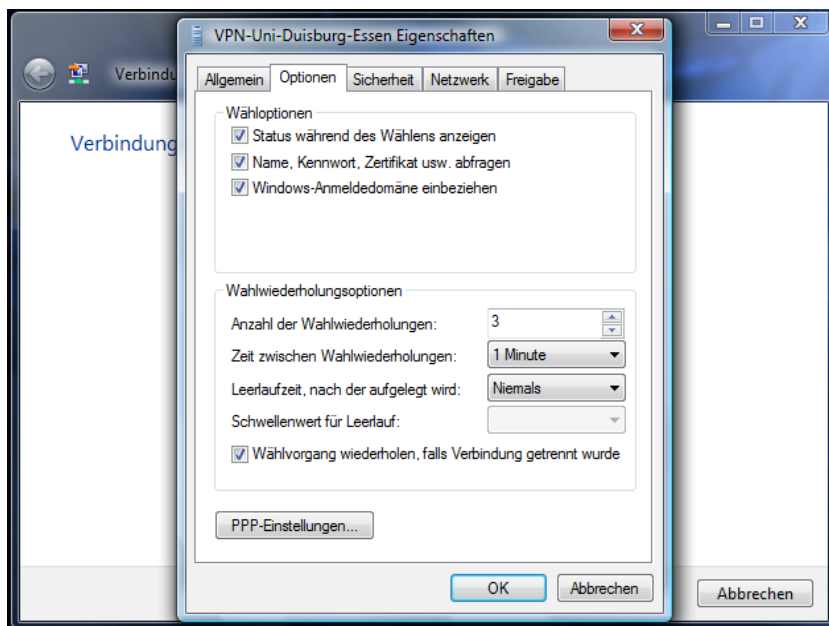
Verbindu

Verbindung

VPN-Uni-Duisburg-Essen Eigenschaften

Allgemein | Optionen | Sicherheit | Netzwerk | Freigabe

Wähloptionen

Status während des Wählens anzeigen

Name, Kennwort, Zertifikat usw. abfragen

Windows-Anmeldedomäne einbeziehen

Wahlwiederholungsoptionen

Anzahl der Wahlwiederholungen: 3

Zeit zwischen Wahlwiederholungen: 1 Minute

Leerlaufzeit, nach der aufgelegt wird: Niemals

Schwellenwert für Leerlauf:

Wählvorgang wiederholen, falls Verbindung getrennt wurde

PPP-Einstellungen...

OK

Abbrechen

Abbrechen